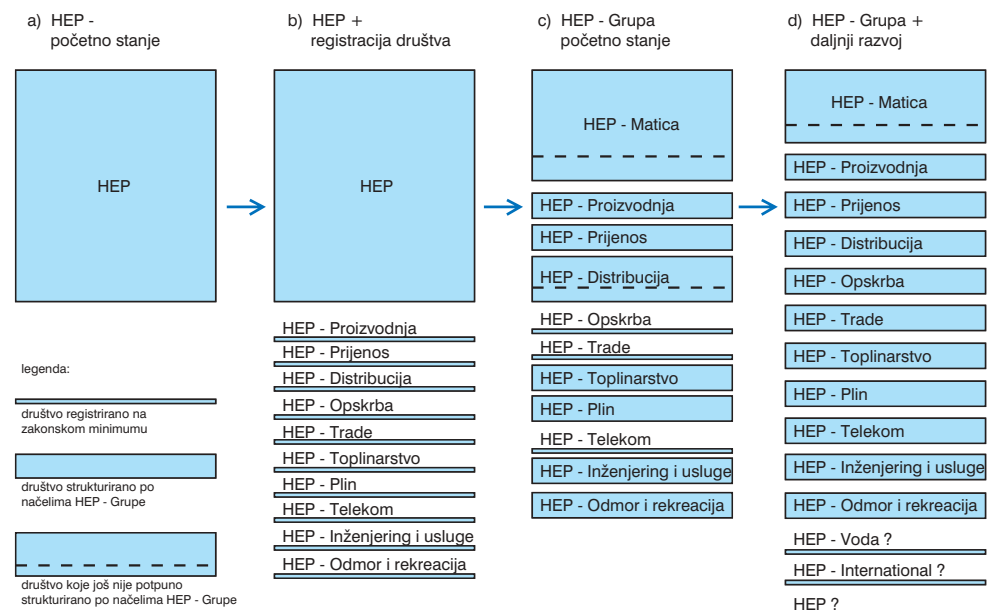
a) HEP - početno stanje

HEP

legenda:

društvo registrirano na zakonskom minimumu

društvo strukturirano po načelima HEP - Grupe

društvo koje još nije potpuno strukturirano po načelima HEP - Grupe

b) HEP + registracija društva

HEP

HEP - Proizvodnja
HEP - Prijenos
HEP - Distribucija
HEP - Opskrba
HEP - Trade
HEP - Toplinarstvo
HEP - Plin
HEP - Telekom
HEP - Inženjering i usluge
HEP - Odmor i rekreacija

c) HEP - Grupa početno stanje

HEP - Matica

HEP - Proizvodnja
HEP - Prijenos
HEP - Distribucija
HEP - Opskrba
HEP - Trade
HEP - Toplinarstvo
HEP - Plin
HEP - Telekom
HEP - Inženjering i usluge
HEP - Odmor i rekreacija

d) HEP - Grupa + daljnji razvoj

HEP - Matica

HEP - Proizvodnja
HEP - Prijenos
HEP - Distribucija
HEP - Opskrba
HEP - Trade
HEP - Toplinarstvo
HEP - Plin
HEP - Telekom
HEP - Inženjering i usluge
HEP - Odmor i rekreacija
HEP - Voda ?
HEP - International ?
HEP ?